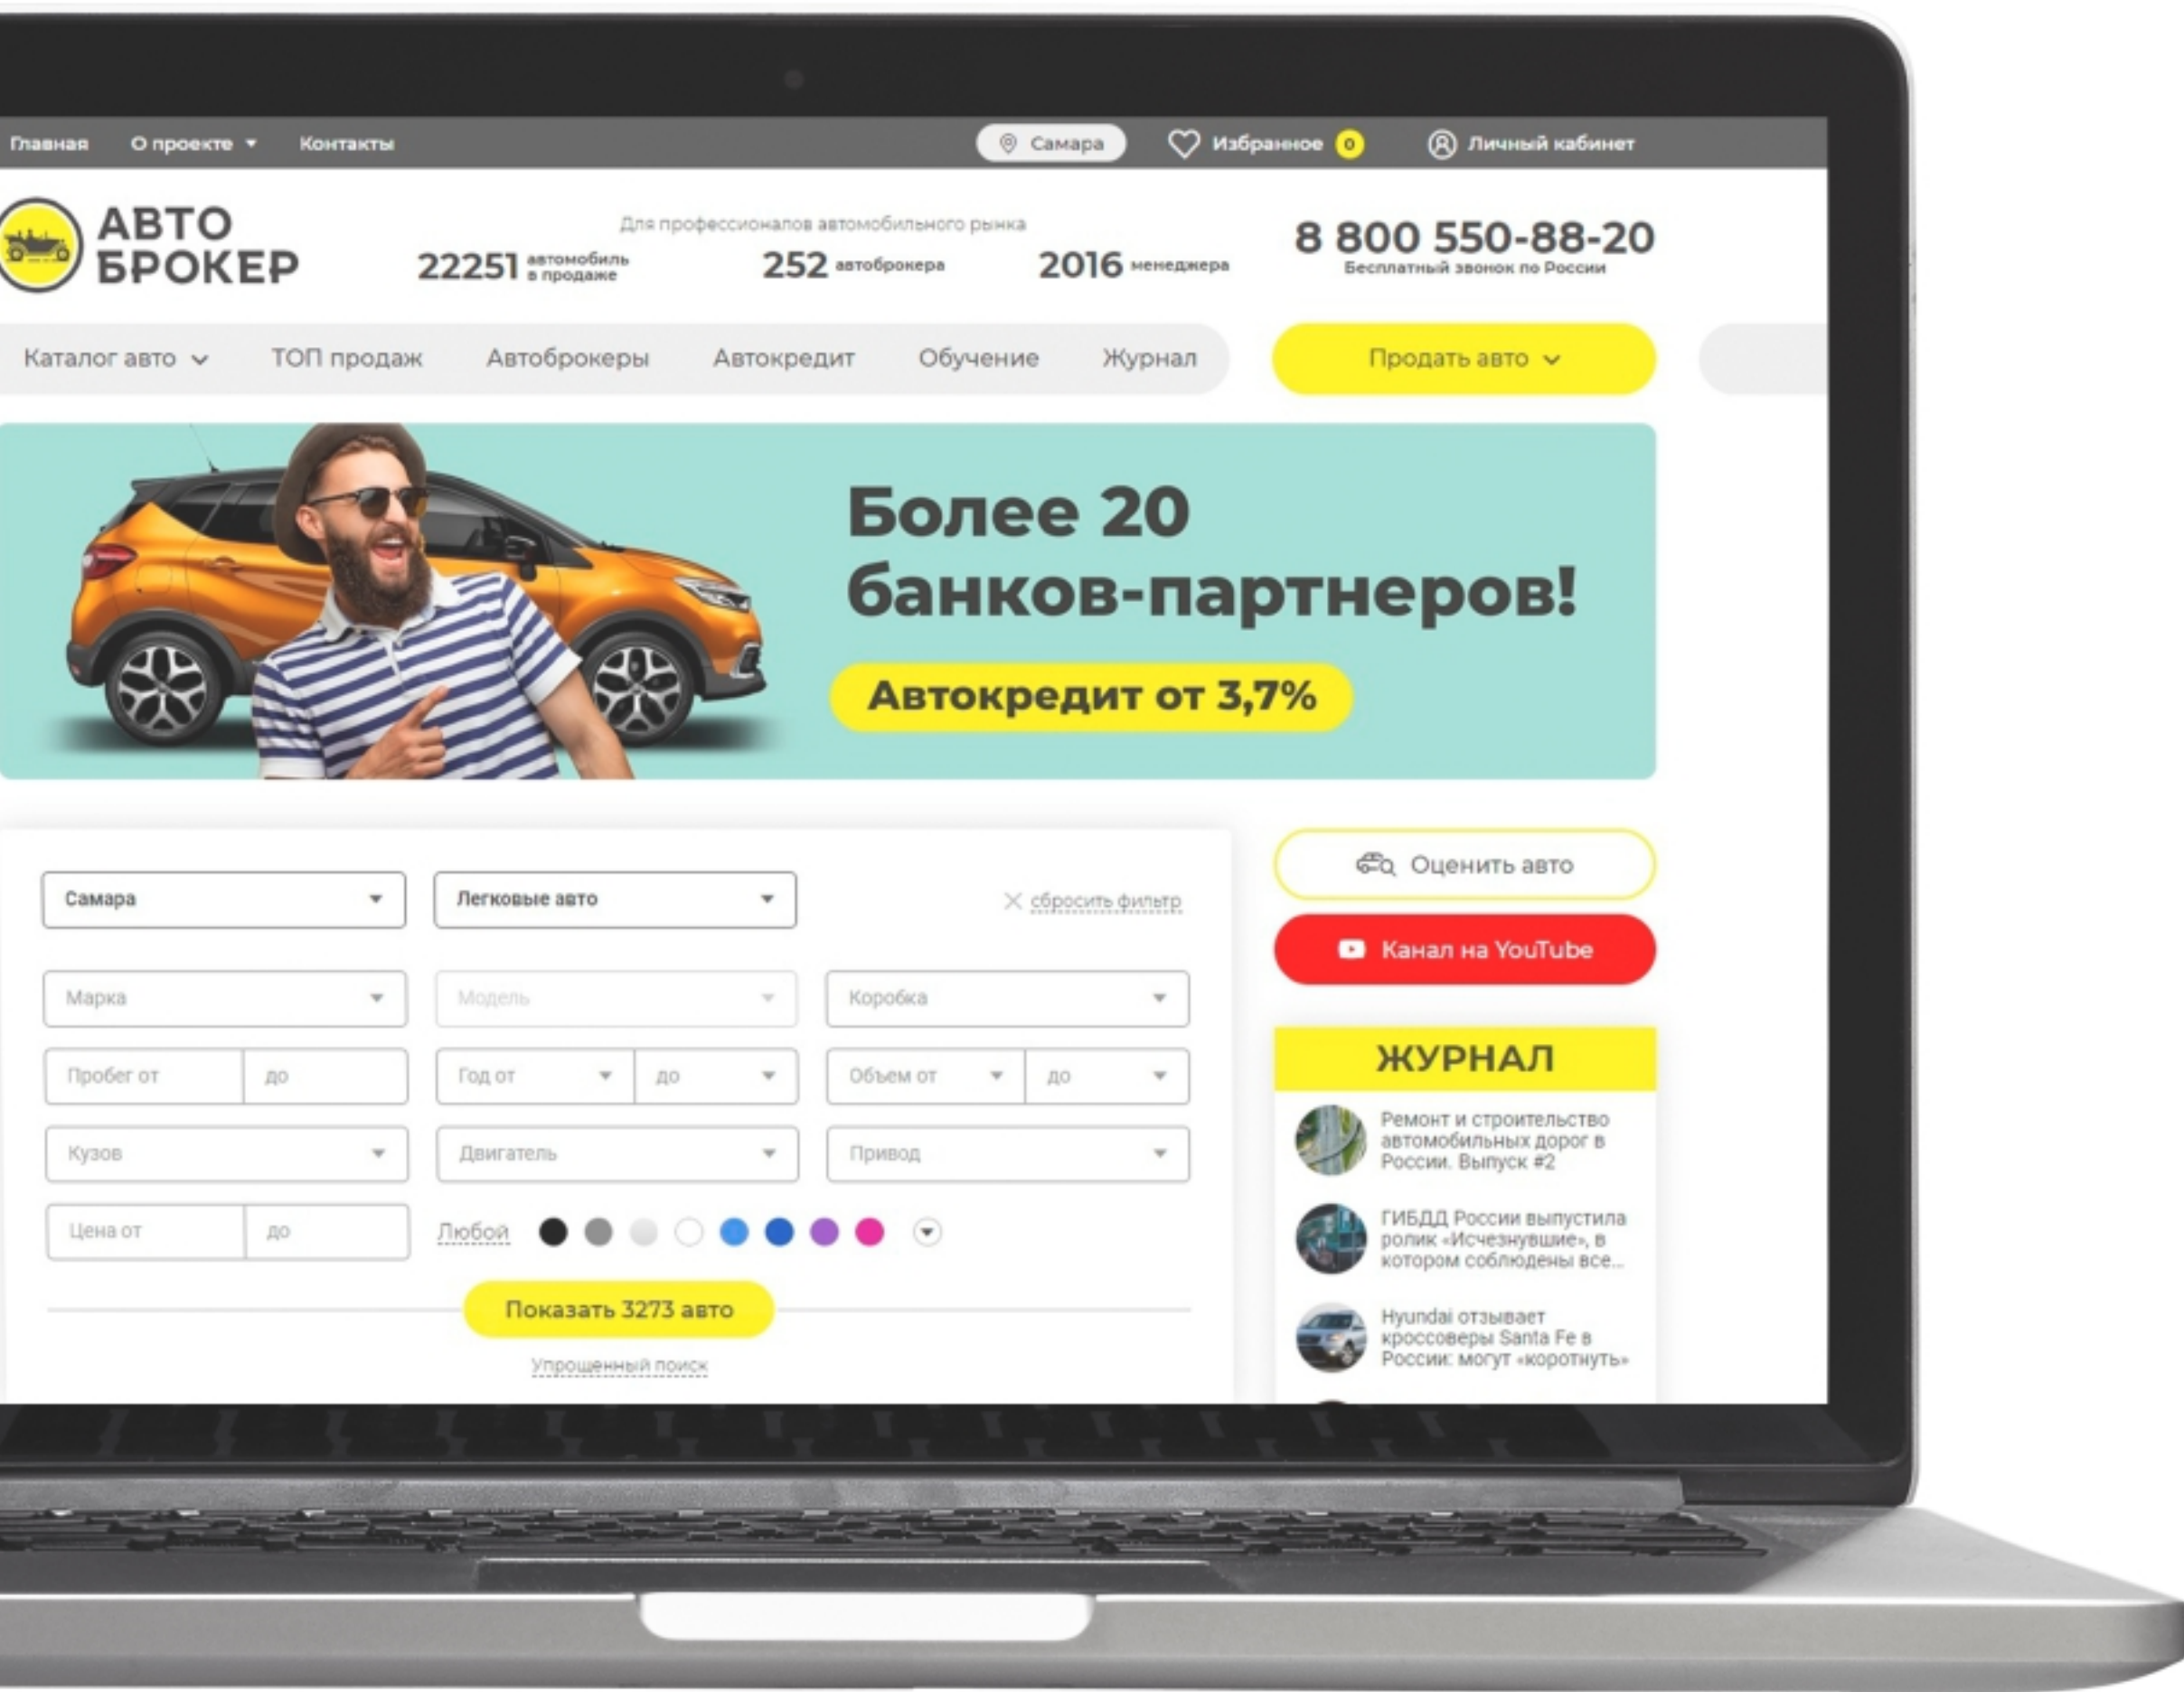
Главная О проекте Контакты

Самара Избранное 0 Личный кабинет

АВТО БРОКЕР

Для профессионалов автомобильного рынка

22251 автомобиль в продаже 252 автоброкера 2016 менеджера

8 800 550-88-20
Бесплатный звонок по России

Каталог авто ТОП продаж Автоброкеры Автокредит Обучение Журнал

Продать авто

Более 20 банков-партнеров!

Автокредит от 3,7%

Самара

Легковые авто

сбросить фильтр

Марка

Модель

Коробка

Пробег от

до

Год от

до

Объем от

до

Кузов

Двигатель

Привод

Цена от

до

Любой

Показать 3273 авто

Упрощенный поиск

Оценить авто

Канал на YouTube

ЖУРНАЛ

Ремонт и строительство автомобильных дорог в России. Выпуск #2

ГИБДД России выпустила ролик «Исчезнувшие», в котором соблюдены все...

Hyundai отзывает кроссоверы Santa Fe в России: могут «коротнуть»